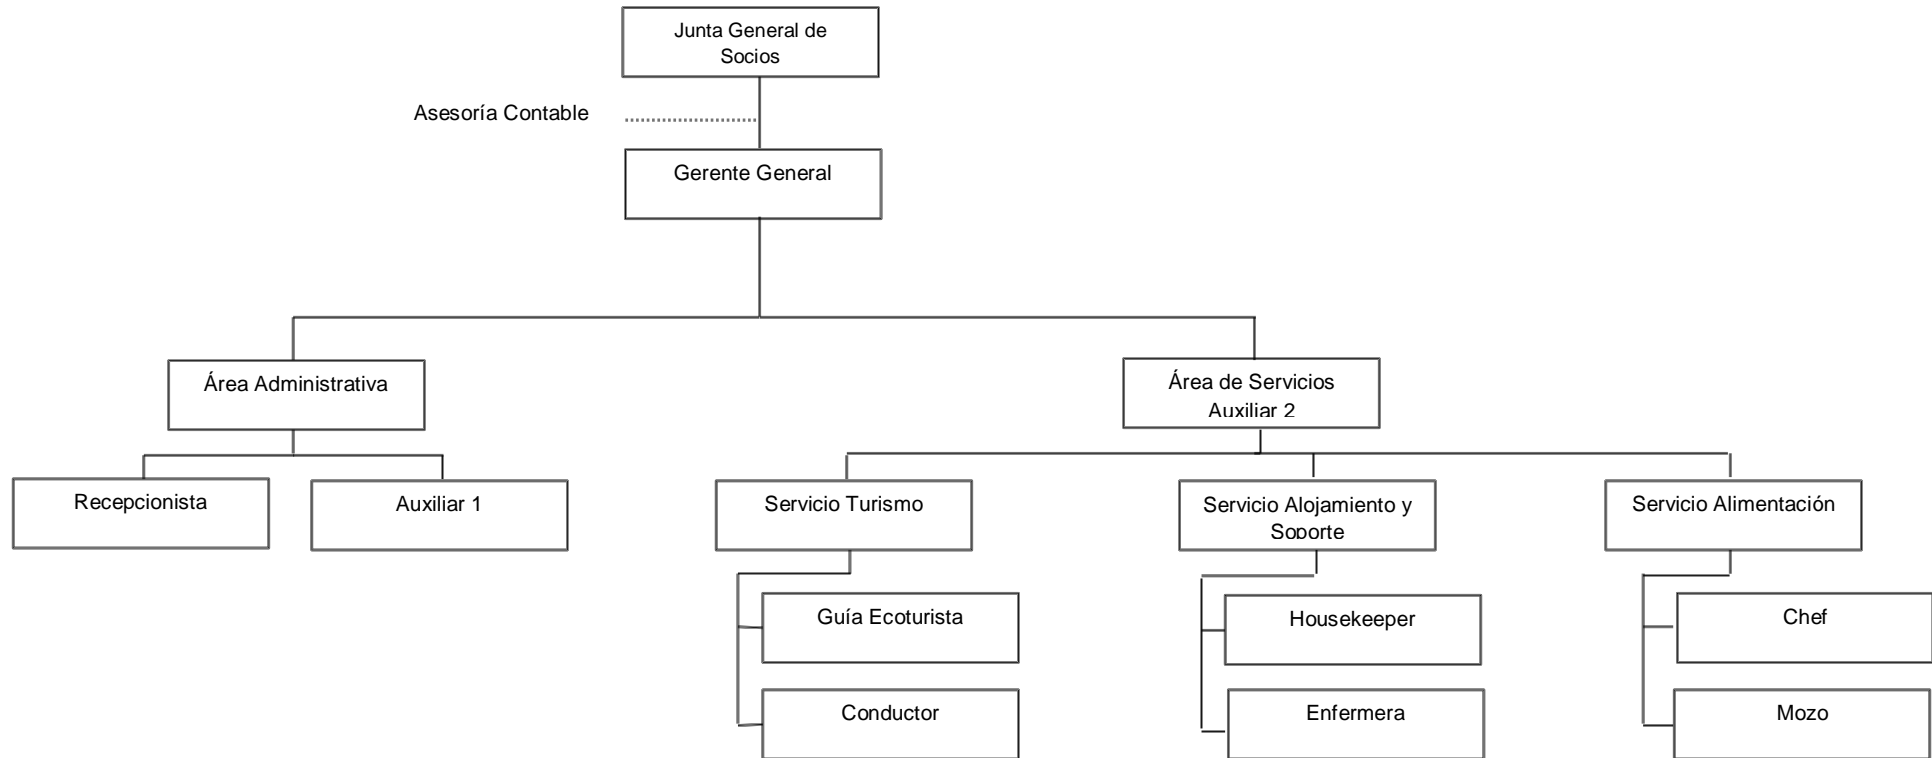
Junta General de Socios

Asesoría Contable

Gerente General

Área Administrativa

Área de Servicios
Auxiliar 2

Recepcionista

Auxiliar 1

Servicio Turismo

Servicio Alojamiento y Soporte

Servicio Alimentación

Guía Ecoturista

Conductor

Housekeeper

Enfermera

Chef

Mozo